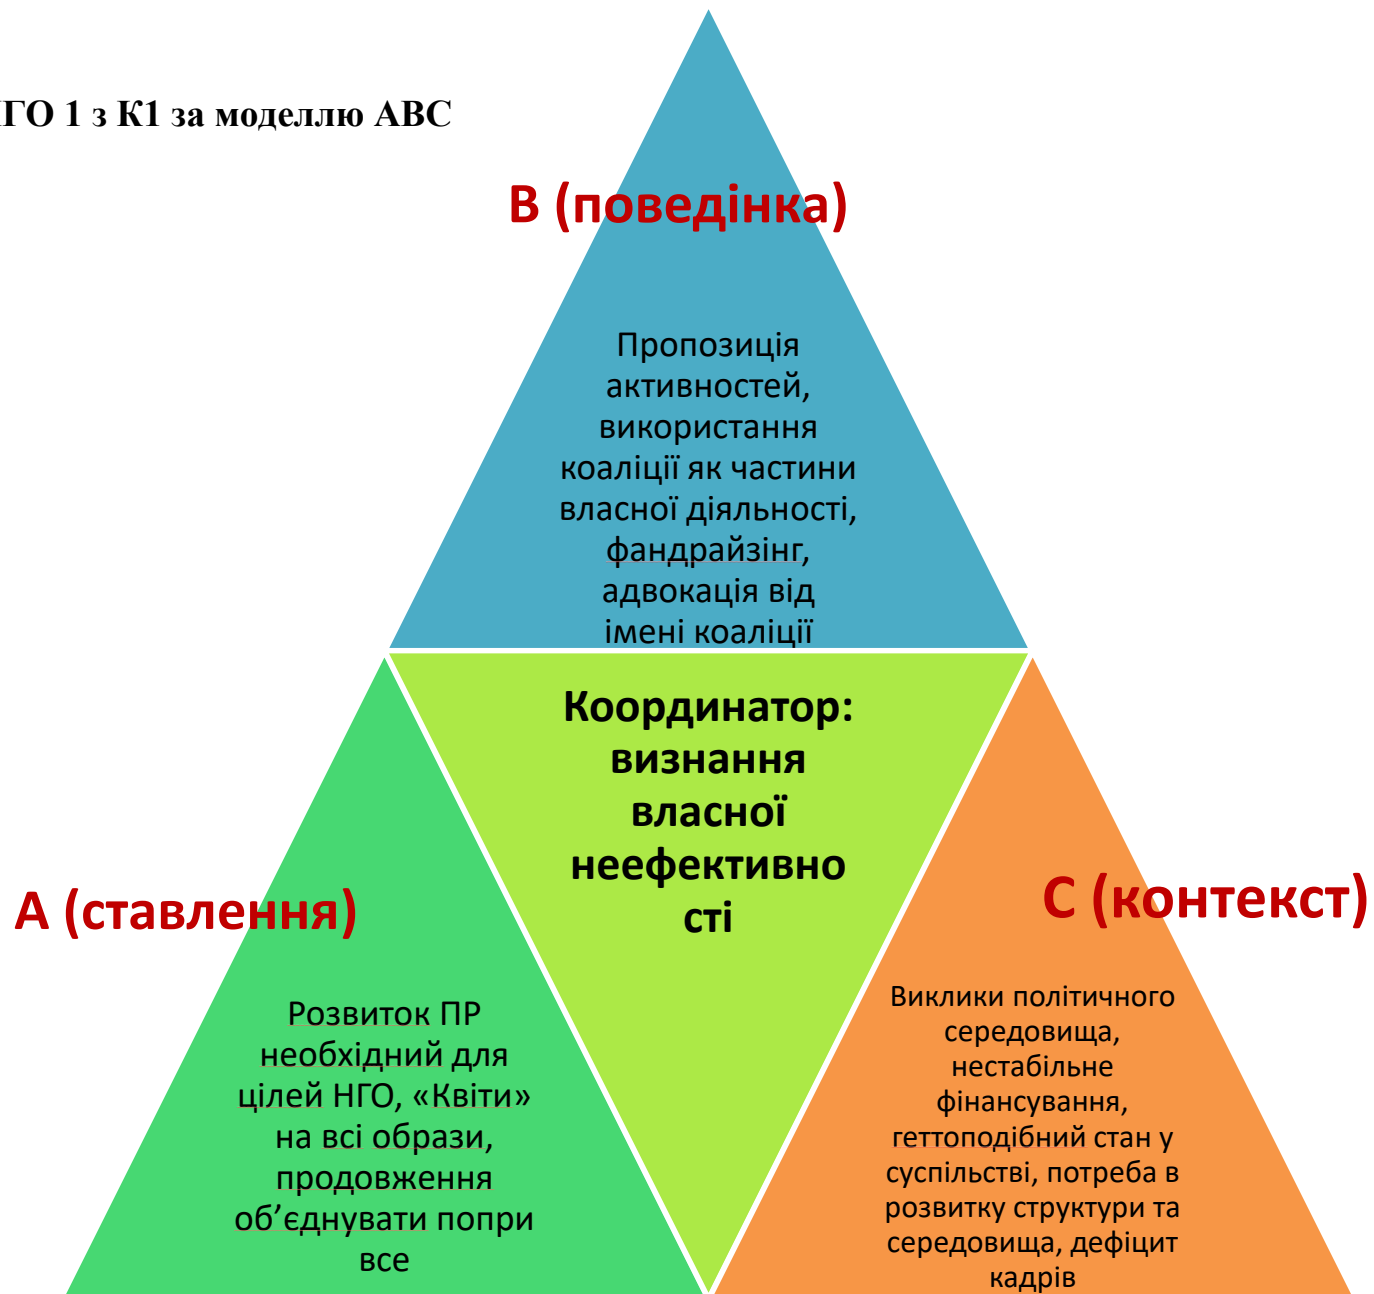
ГО 1 з К1 за моделлю ABC

B (поведінка)

Пропозиція активностей, використання коаліції як частини власної діяльності, фандрайзінг, адвокація від імені коаліції

Координатор: визнання власної неефективно сті

A (ставлення)

Розвиток ПР необхідний для цілей НГО, «Квіти» на всі образи, продовження об’єднувати попри все

C (контекст)

Виклики політичного середовища, нестабільне фінансування, геттоподібний стан у суспільстві, потреба в розвитку структури та середовища, дефіцит кадрів